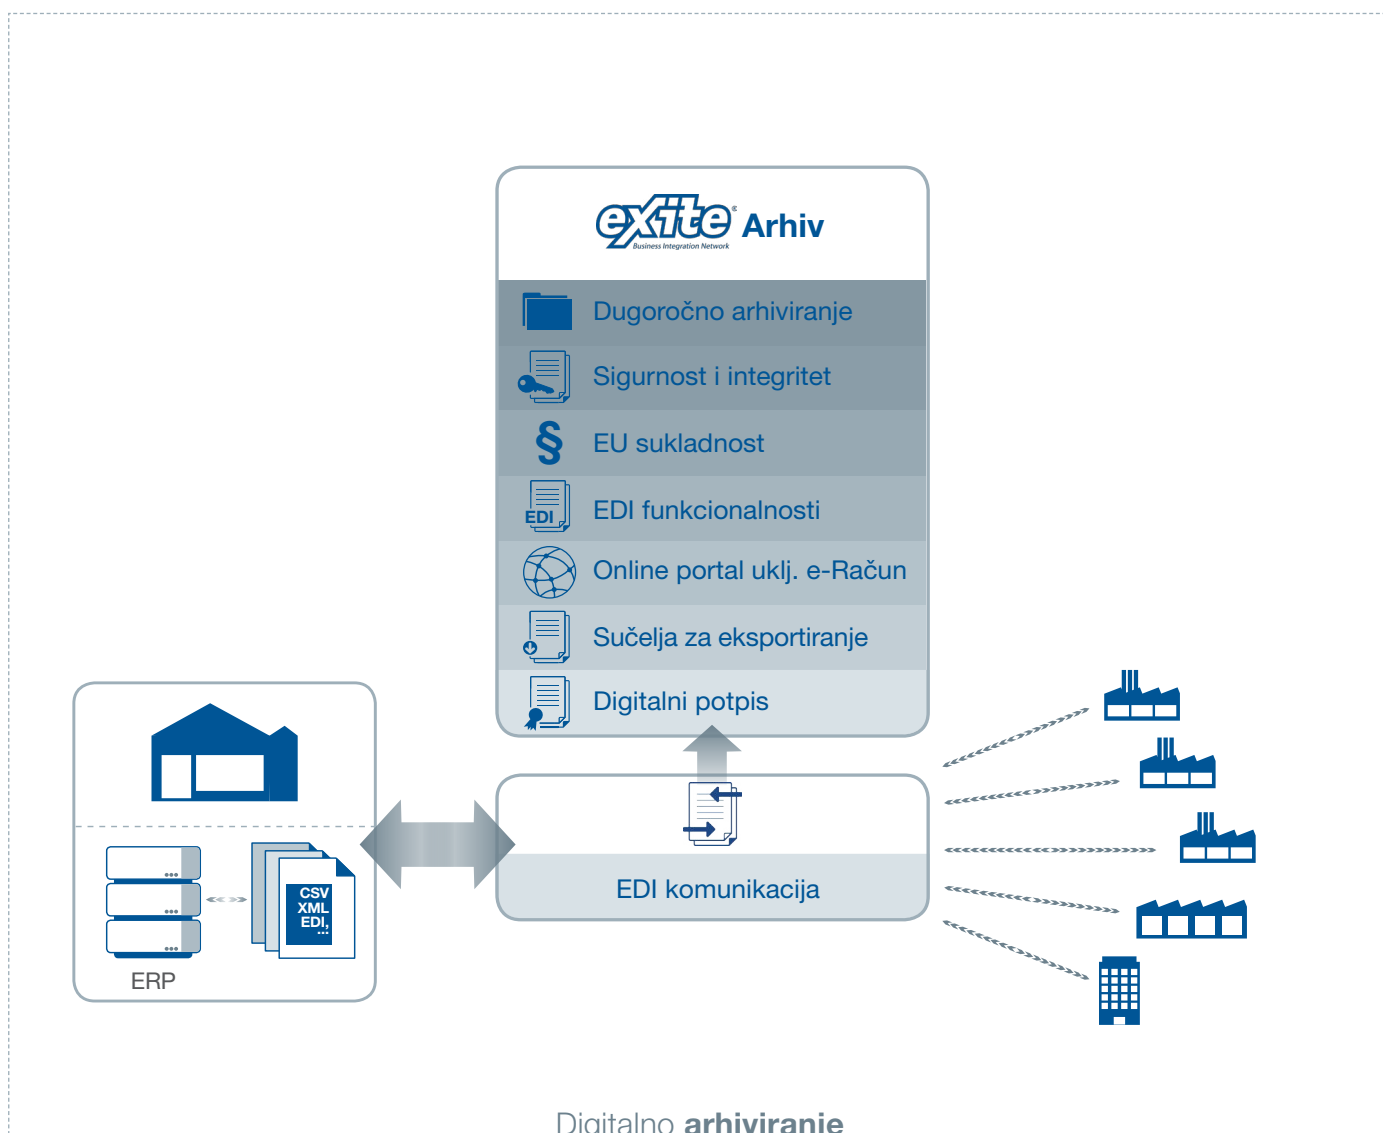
eXite Arhiv
Business Integration Network

Dugoročno arhiviranje
Sigurnost i integritet
§ EU sukladnost
EDI funkcionalnosti
Online portal uklj. e-Račun
Sučelja za eksportiranje
Digitalni potpis

CSV
XML
EDI
...

ERP

EDI komunikacija

Digitalno arhiviranje